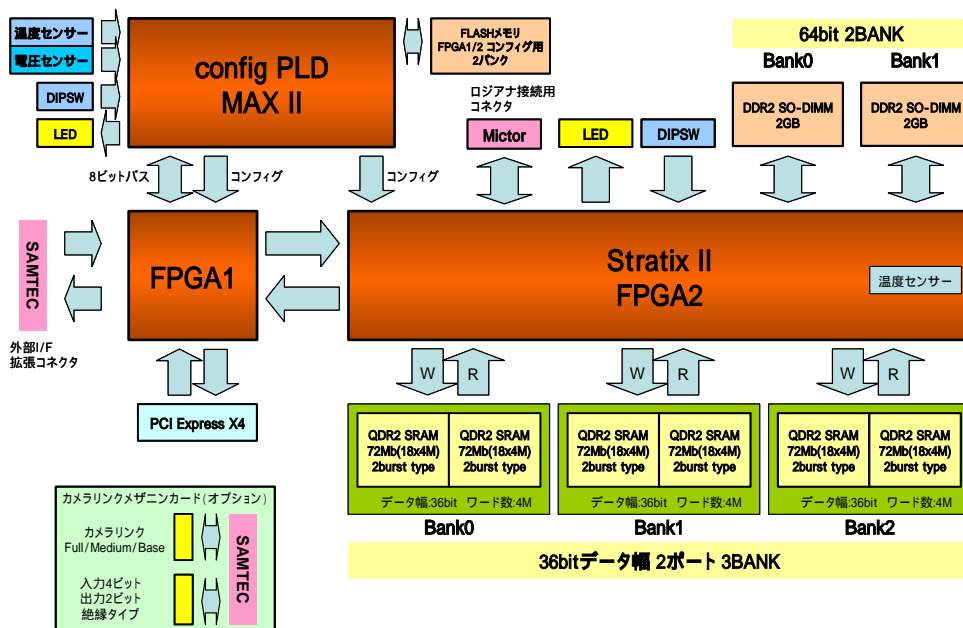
温度センサー
電圧センサー
DIPSW
LED

config PLD
MAX II

FLASHメモリ
FPGA1/2 コンフィグ用
2バンク

64bit 2BANK
Bank0
Bank1

ロジアナ接続用
コネクタ
Mictor
LED
DIPSW

DDR2 SO-DIMM
2GB

DDR2 SO-DIMM
2GB

8ビットバス
コンフィグ
コンフィグ

SAMTEC
外部I/F
拡張コネクタ

FPGA1

Stratix II
FPGA2
温度センサー

PCI Express X4

W
R
W
R
W
R

QDR2 SRAM
72Mb(18x4M)
2burst type

QDR2 SRAM
72Mb(18x4M)
2burst type

データ幅:36bit　ワード数:4M

QDR2 SRAM
72Mb(18x4M)
2burst type

QDR2 SRAM
72Mb(18x4M)
2burst type

データ幅:36bit　ワード数:4M

QDR2 SRAM
72Mb(18x4M)
2burst type

QDR2 SRAM
72Mb(18x4M)
2burst type

データ幅:36bit　ワード数:4M

Bank0
Bank1
Bank2

36bitデータ幅 2ポート 3BANK

カメラリンクメザニンカード(オプション)
カメラリンク
Full/Medium/Base
入力4ビット
出力2ビット
絶縁タイプ
SAMTEC